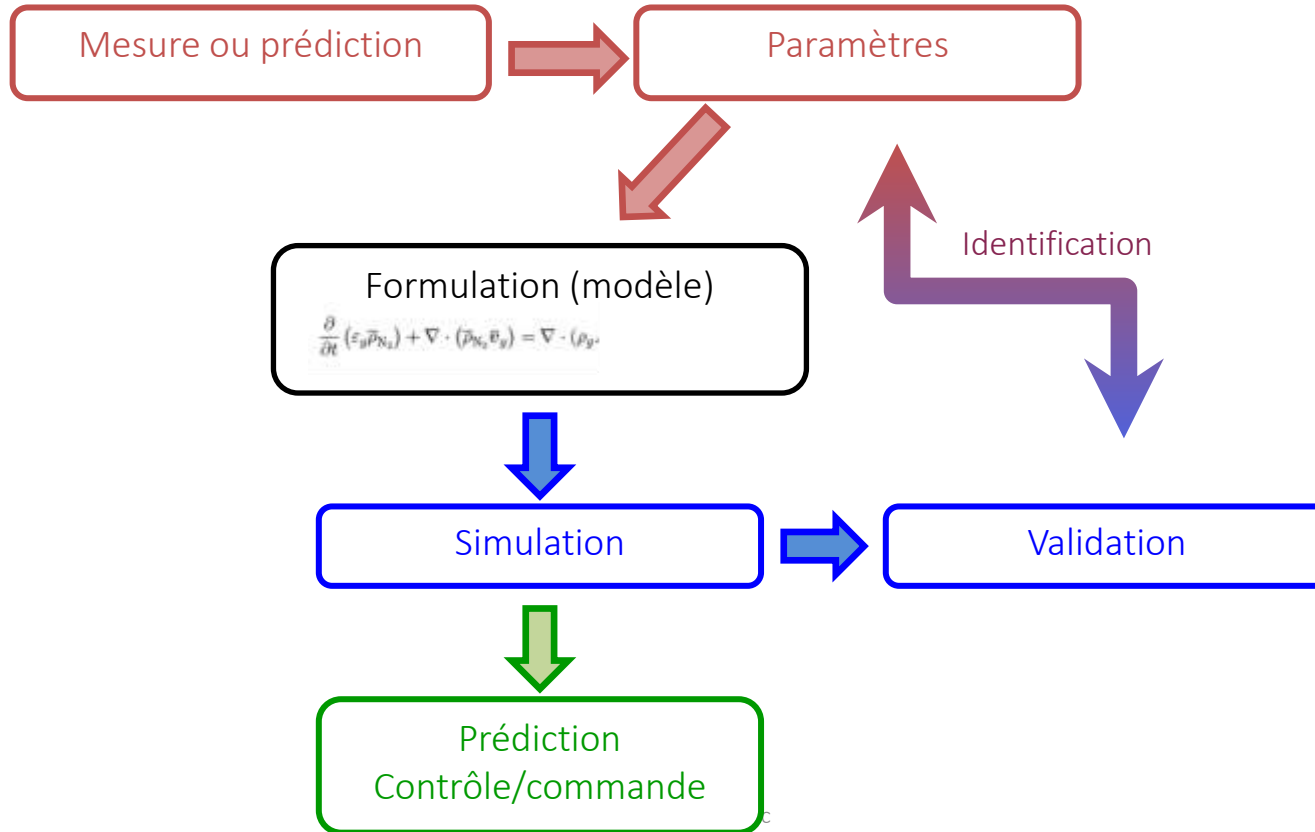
Mesure ou prédiction

Paramètres

Identification

Formulation (modèle)

$\frac{\partial}{\partial t}(\varepsilon_g \widetilde{\rho}_{N_2}) + \nabla \cdot (\widetilde{\rho}_{N_2} \overline{v}_g) = \nabla \cdot (\rho_g$

Simulation

Validation

Prédiction
Contrôle/commande